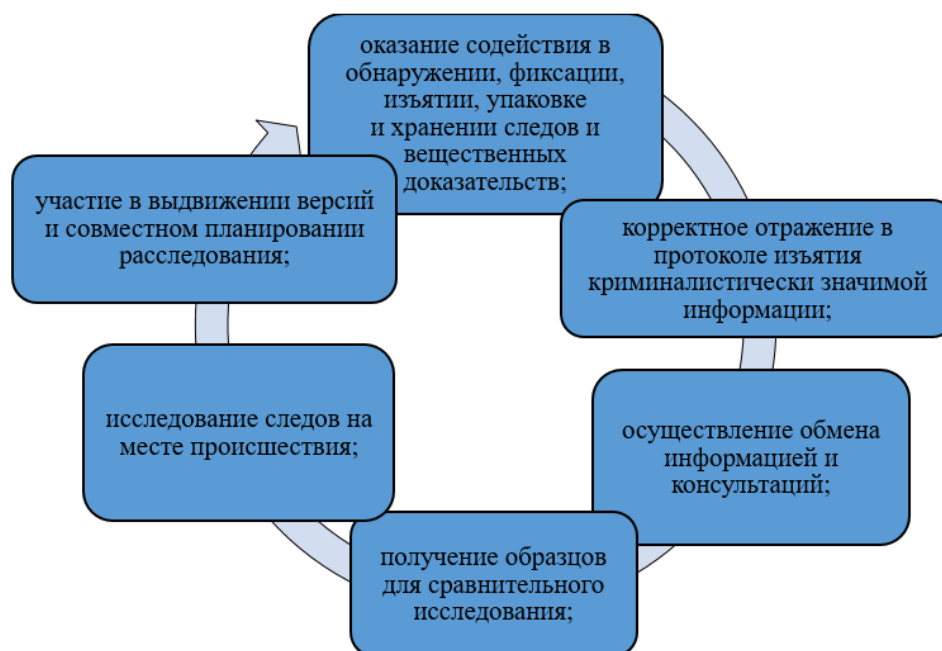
оказание содействия в обнаружении, фиксации, изъятии, упаковке и хранении следов и вещественных доказательств;

корректное отражение в протоколе изъятия криминалистически значимой информации;

осуществление обмена информацией и консультаций;

получение образцов для сравнительного исследования;

исследование следов на месте происшествия;

участие в выдвижении версий и совместном планировании расследования;